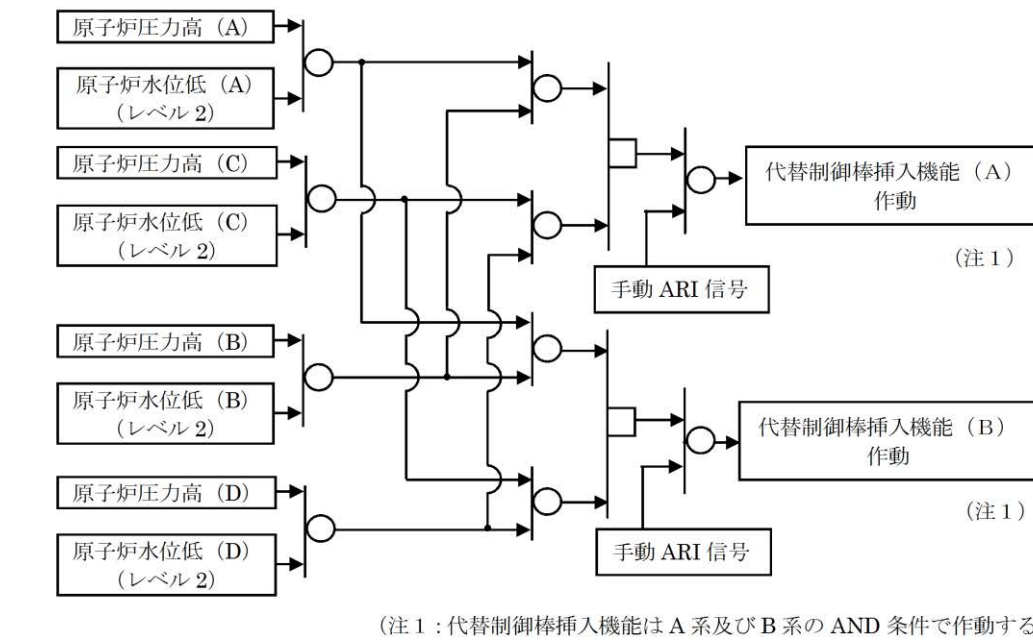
原子炉圧力高（A）

原子炉水位低（A）（レベル 2）

原子炉圧力高（C）

原子炉水位低（C）（レベル 2）

原子炉圧力高（B）

原子炉水位低（B）（レベル 2）

原子炉圧力高（D）

原子炉水位低（D）（レベル 2）

代替制御棒挿入機能（A）作動

（注 1）

手動 ARI 信号

代替制御棒挿入機能（B）作動

（注 1）

手動 ARI 信号

（注 1：代替制御棒挿入機能は A 系及び B 系の AND 条件で作動する